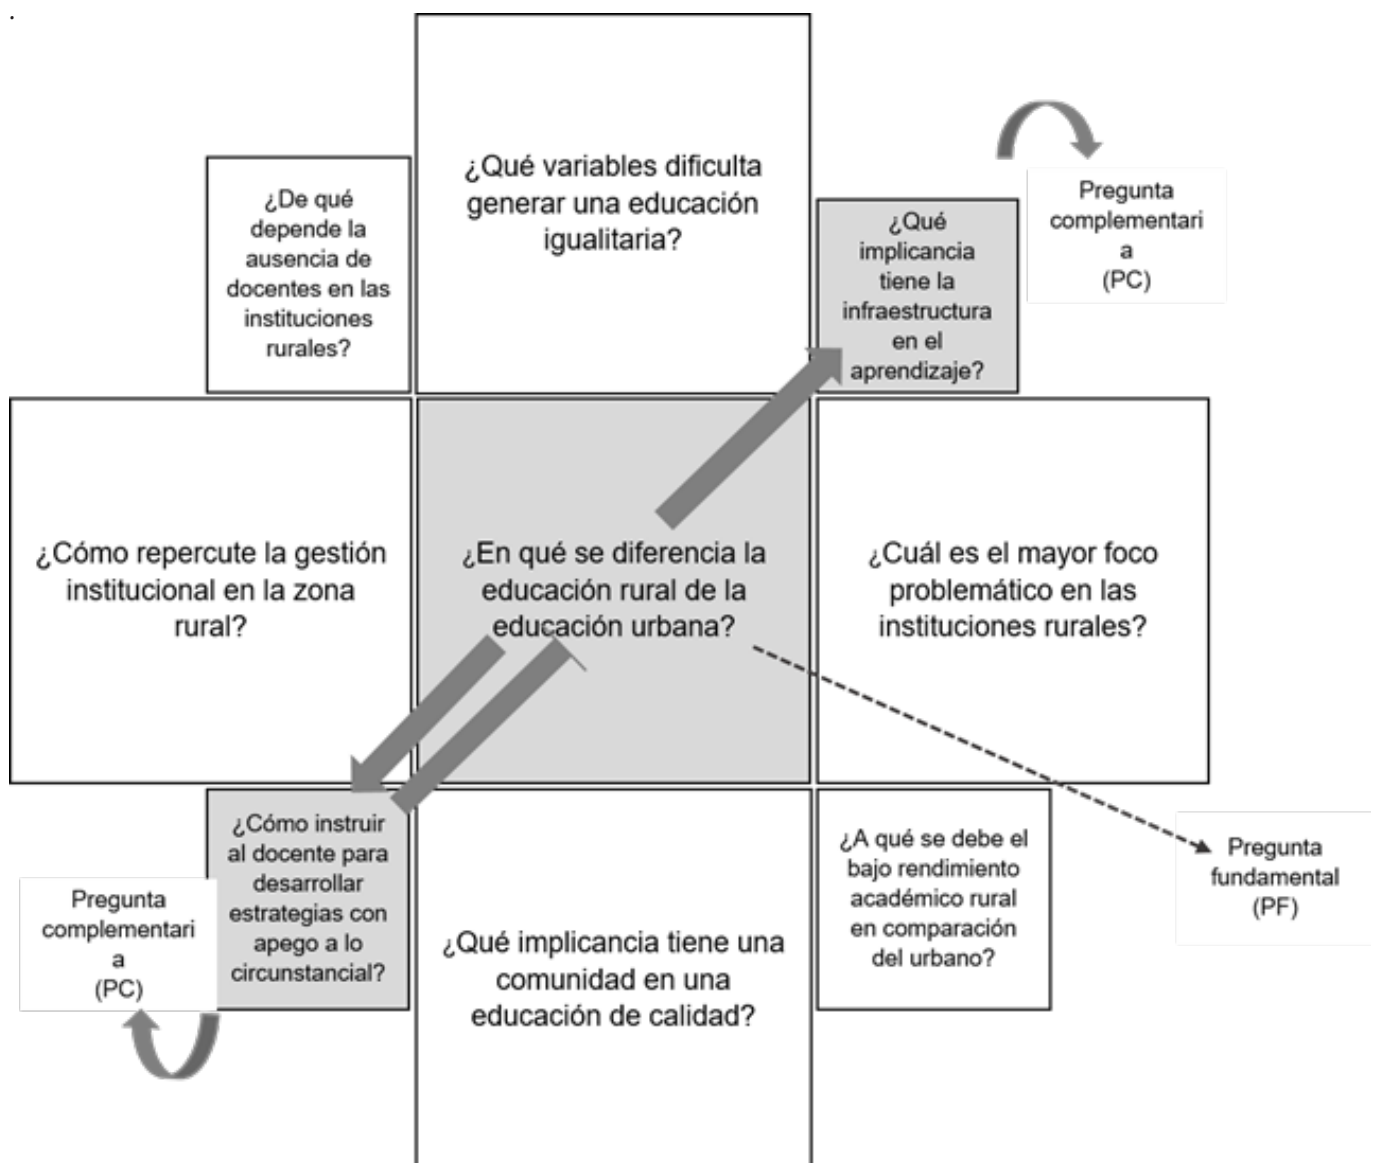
¿Qué variables dificulta generar una educación igualitaria?

¿De qué depende la ausencia de docentes en las instituciones rurales?

¿Qué implicancia tiene la infraestructura en el aprendizaje?

Pregunta complementari a (PC)

¿Cómo repercute la gestión institucional en la zona rural?

¿En qué se diferencia la educación rural de la educación urbana?

¿Cuál es el mayor foco problemático en las instituciones rurales?

¿Cómo instruir al docente para desarrollar estrategias con apego a lo circunstancial?

Pregunta complementari a (PC)

¿Qué implicancia tiene una comunidad en una educación de calidad?

¿A qué se debe el bajo rendimiento académico rural en comparación del urbano?

Pregunta fundamental (PF)